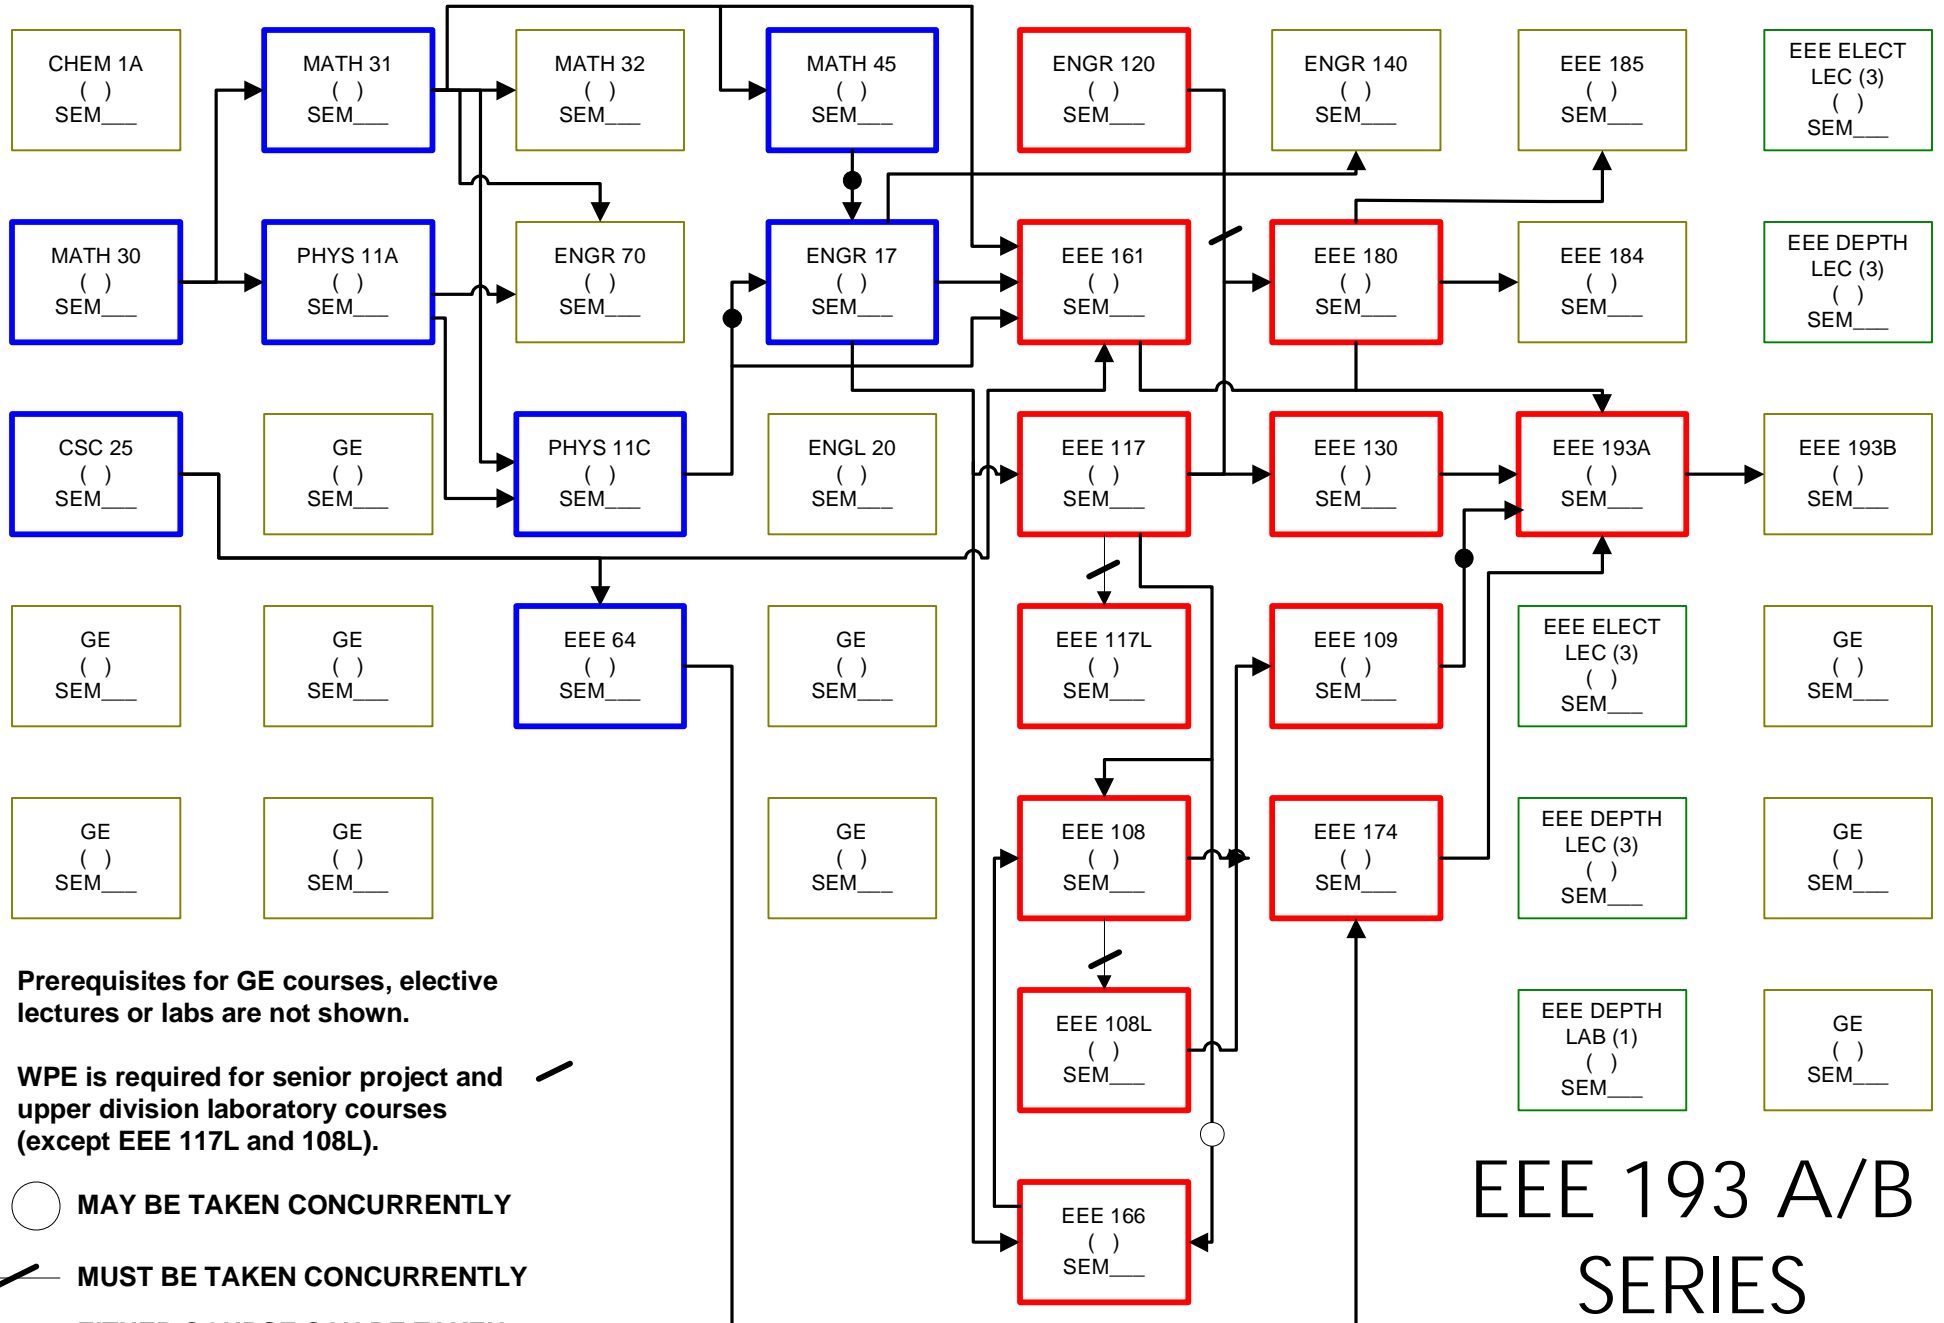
CHEM 1A
( )
SEM___

MATH 31
( )
SEM___

MATH 32
( )
SEM___

MATH 45
( )
SEM___

ENGR 120
( )
SEM___

ENGR 140
( )
SEM___

EEE 185
( )
SEM___

EEE ELECT
LEC (3)
( )
SEM___

MATH 30
( )
SEM___

PHYS 11A
( )
SEM___

ENGR 70
( )
SEM___

ENGR 17
( )
SEM___

EEE 161
( )
SEM___

EEE 180
( )
SEM___

EEE 184
( )
SEM___

EEE DEPTH
LEC (3)
( )
SEM___

CSC 25
( )
SEM___

GE
( )
SEM___

PHYS 11C
( )
SEM___

ENGL 20
( )
SEM___

EEE 117
( )
SEM___

EEE 130
( )
SEM___

EEE 193A
( )
SEM___

EEE 193B
( )
SEM___

GE
( )
SEM___

GE
( )
SEM___

EEE 64
( )
SEM___

GE
( )
SEM___

EEE 117L
( )
SEM___

EEE 109
( )
SEM___

EEE ELECT
LEC (3)
( )
SEM___

GE
( )
SEM___

GE
( )
SEM___

GE
( )
SEM___

GE
( )
SEM___

EEE 108
( )
SEM___

EEE 174
( )
SEM___

EEE DEPTH
LEC (3)
( )
SEM___

GE
( )
SEM___

Prerequisites for GE courses, elective lectures or labs are not shown.

EEE 108L
( )
SEM___

EEE DEPTH
LAB (1)
( )
SEM___

GE
( )
SEM___

WPE is required for senior project and upper division laboratory courses (except EEE 117L and 108L).

MAY BE TAKEN CONCURRENTLY

EEE 166
( )
SEM___

EEE 193 A/B
SERIES

MUST BE TAKEN CONCURRENTLY

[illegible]